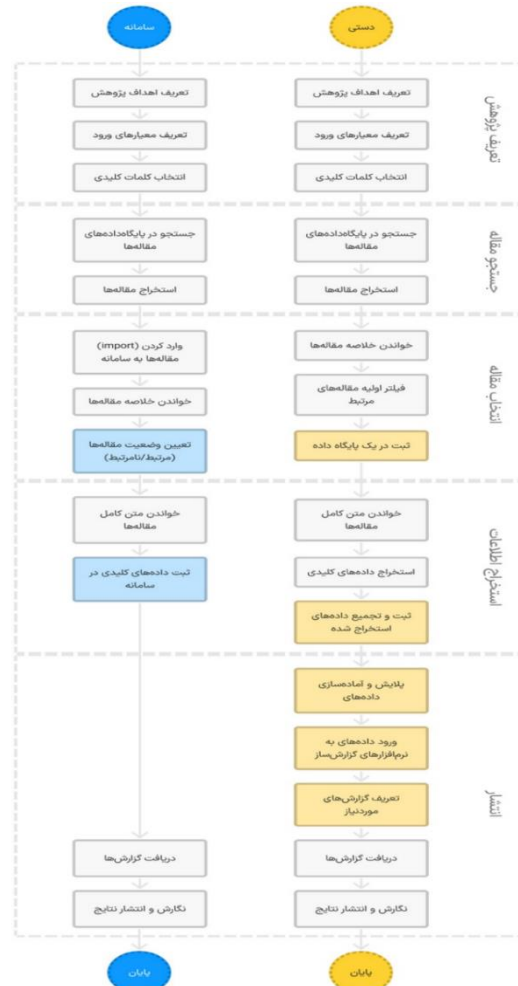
سامانه

دستی

تعریف پژوهش

تعریف اهداف پژوهش

تعریف اهداف پژوهش

تعریف معیارهای ورود

تعریف معیارهای ورود

انتخاب کلمات کلیدی

انتخاب کلمات کلیدی

جستجو مقاله

جستجو در پایگاه‌داده‌های مقاله‌ها

جستجو در پایگاه‌داده‌های مقاله‌ها

استخراج مقاله‌ها

استخراج مقاله‌ها

انتخاب مقاله

وارد کردن (import) مقاله‌ها به سامانه

خواندن خلاصه مقاله‌ها

خواندن خلاصه مقاله‌ها

فیلتر اولیه مقاله‌های مرتبط

تعیین وضعیت مقاله‌ها (مرتبط/نامرتبط)

ثبت در یک پایگاه داده

استخراج اطلاعات

خواندن متن کامل مقاله‌ها

خواندن متن کامل مقاله‌ها

ثبت داده‌های کلیدی در سامانه

استخراج داده‌های کلیدی

ثبت و تجمیع داده‌های استخراج شده

انتشار

پالایش و آماده‌سازی داده‌های

ورود داده‌های به نرم‌افزارهای گزارش‌ساز

تعریف گزارش‌های موردنیاز

دریافت گزارش‌ها

دریافت گزارش‌ها

نگارش و انتشار نتایج

نگارش و انتشار نتایج

پایان

پایان